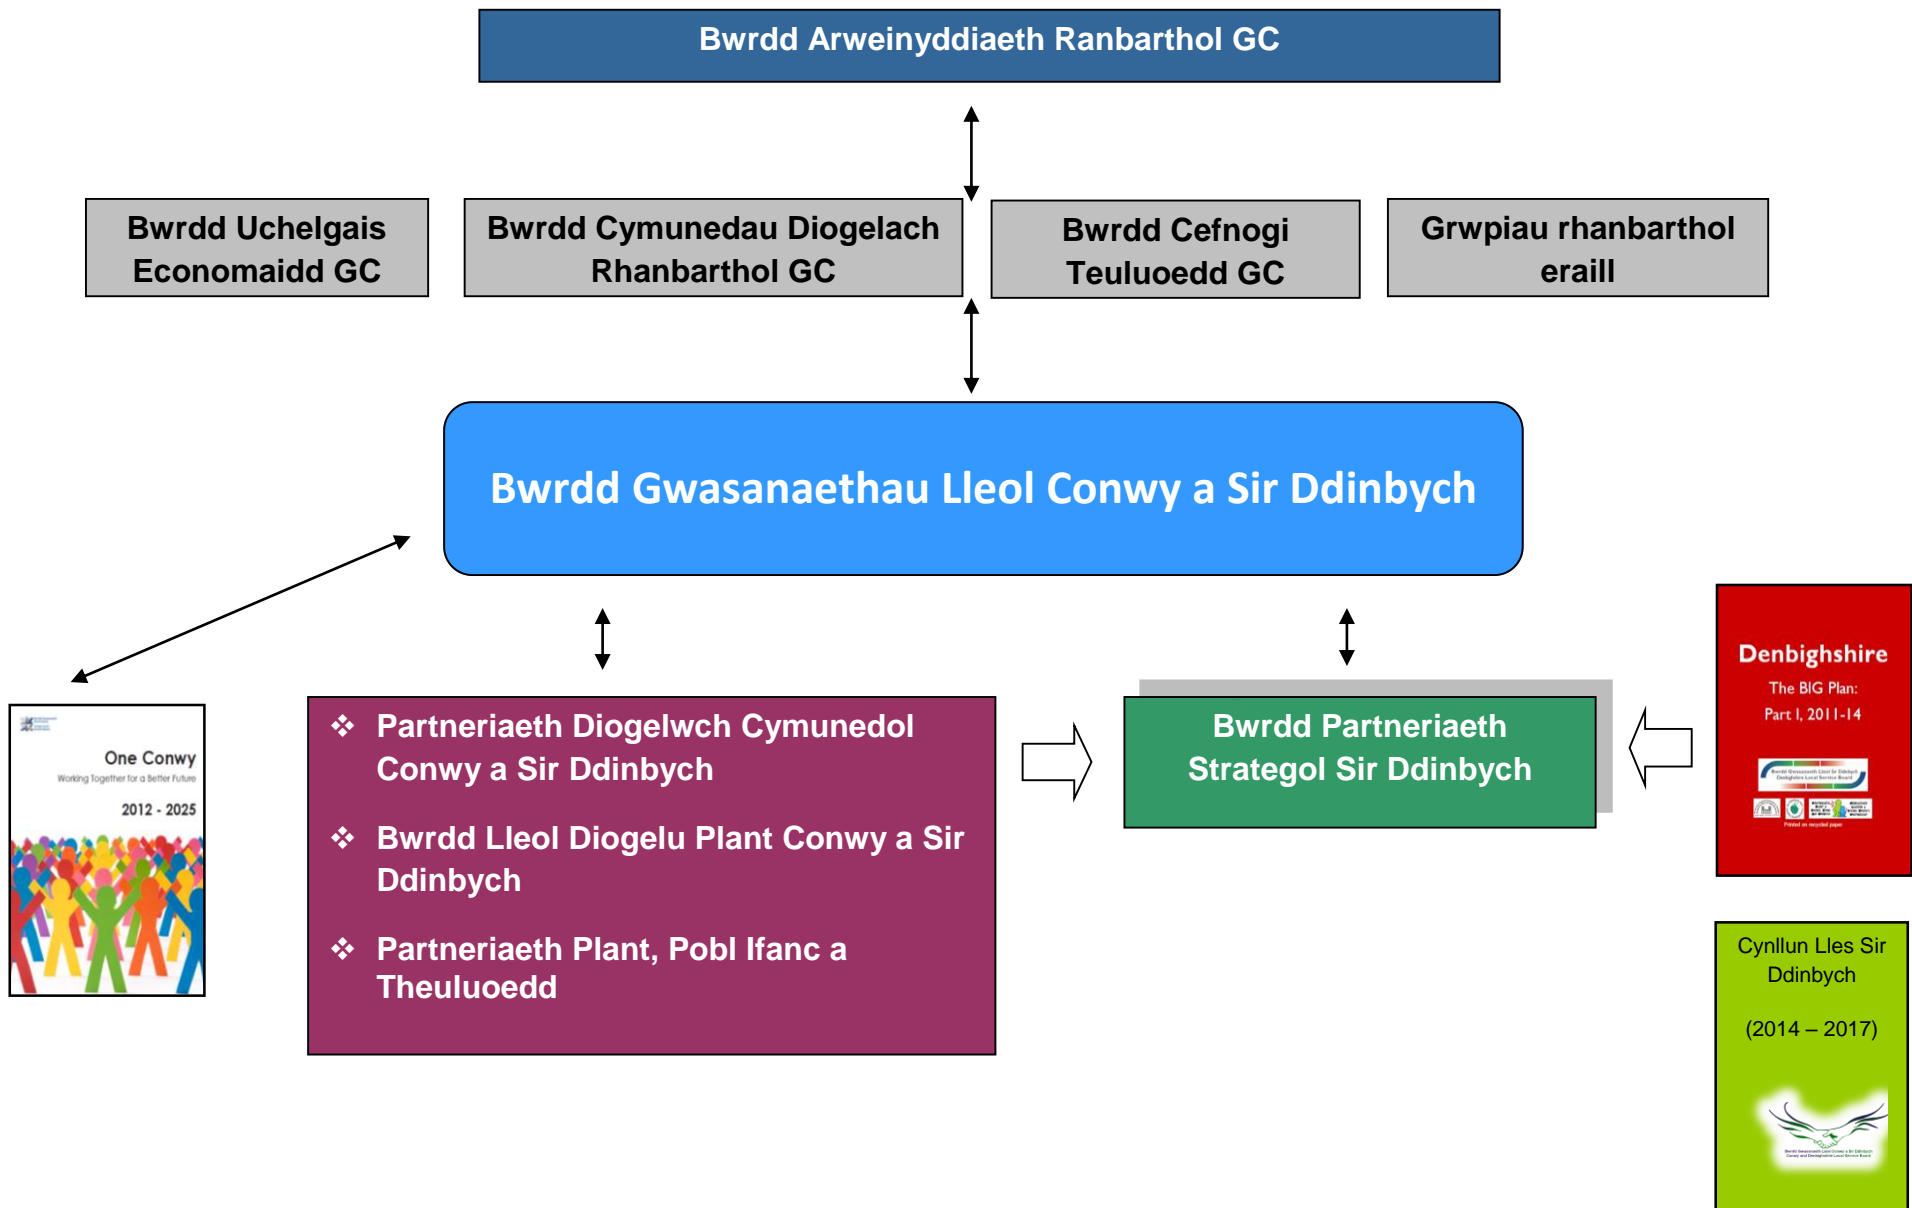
Bwrdd Arweinyddiaeth Ranbarthol GC

Bwrdd Uchelgais Economaidd GC

Bwrdd Cymunedau Diogelach Rhanbarthol GC

Bwrdd Cefnogi Teuluoedd GC

Grwpiau rhanbarthol eraill

Bwrdd Gwasanaethau Lleol Conwy a Sir Ddinbych

One Conwy
Working Together for a Better Future
2012 - 2025

❖ Partneriaeth Diogelwch Cymunedol Conwy a Sir Ddinbych

❖ Bwrdd Lleol Diogelu Plant Conwy a Sir Ddinbych

❖ Partneriaeth Plant, Pobl Ifanc a Theuluoedd

Bwrdd Partneriaeth Strategol Sir Ddinbych

Denbighshire
The BIG Plan:
Part I, 2011-14

Cynllun Lles Sir Ddinbych

(2014 – 2017)